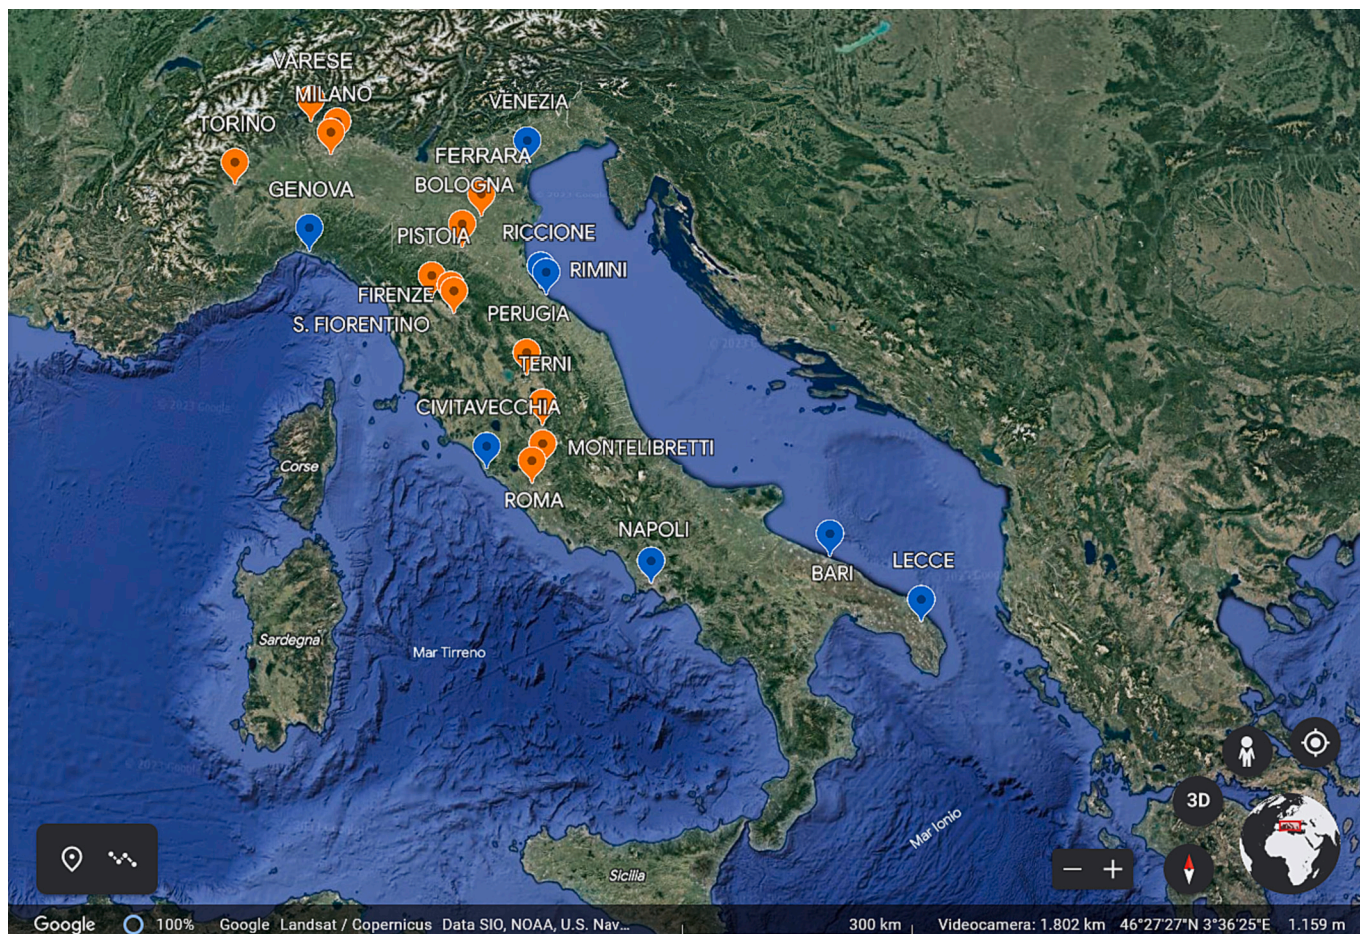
VARESE
MILANO
TORINO
VENEZIA
FERRARA
GENOVA
BOLOGNA
PISTOIA
RICCIONE
RIMINI
FIRENZE
S. FIORENTINO
PERUGIA
TERNI
CIVITAVECCHIA
Corse
MONTELIBRETTI
ROMA
NAPOLI
BARI
LECCE
Sardegna
Mar Tirreno
Mar Ionio
Sicilia
3D
Google 100% Google Landsat / Copernicus Data SIO, NOAA, U.S. Nav... 300 km Videocamera: 1.802 km 46°27'27"N 3°36'25"E 1.159 m